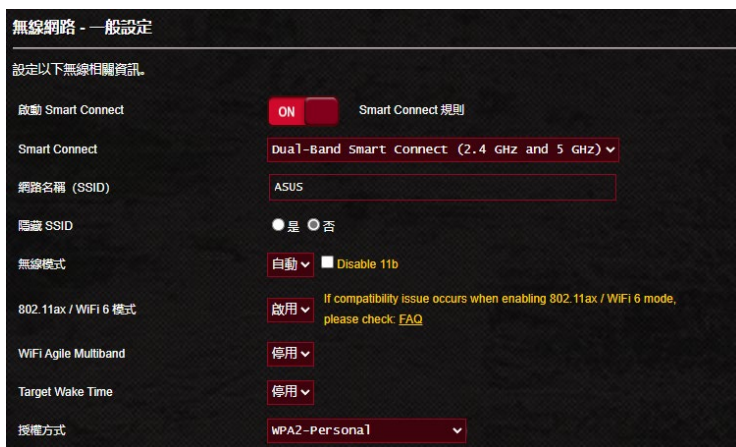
無線網路 - 一般設定

設定以下無線相關資訊。

| | |
|---|---|
| 啟動 Smart Connect | ON Smart Connect 規則 |
| Smart Connect | Dual-Band Smart Connect (2.4 GHz and 5 GHz) |
| 網路名稱 (SSID) | ASUS |
| 隱藏 SSID | 是 否 |
| 無線模式 | 自動 Disable 11b |
| 802.11ax / WiFi 6 模式 | 啟用 If compatibility issue occurs when enabling 802.11ax / WiFi 6 mode, please check: FAQ |
| WiFi Agile Multiband | 停用 |
| Target Wake Time | 停用 |
| 授權方式 | WPA2-Personal |